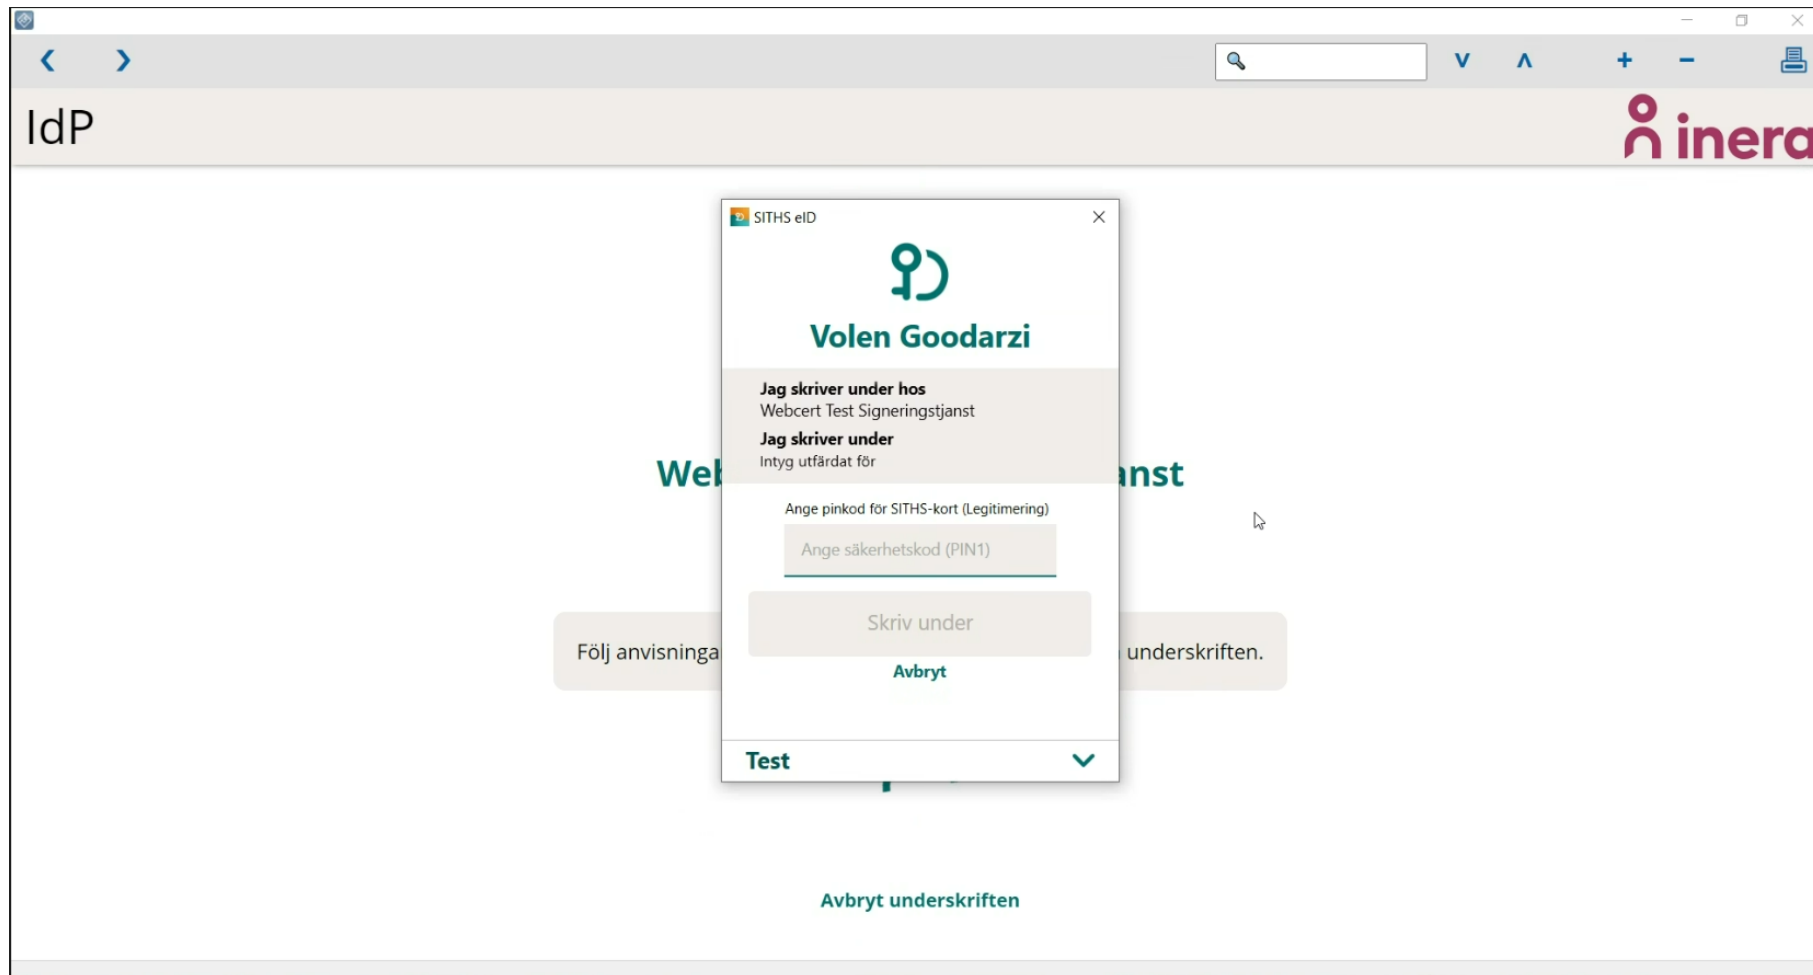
IdP

inera

SITHS eID

Volen Goodarzi

Jag skriver under hos
Webcert Test Signeringstjanst

Jag skriver under
Intyg utfärdat för

Ange pinkod för SITHS-kort (Legitimering)

Ange säkerhetskod (PIN1)

Skriv under

Avbryt

Test

Wek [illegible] nst

Följ anvisninga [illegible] underskriften.

Avbryt underskriften